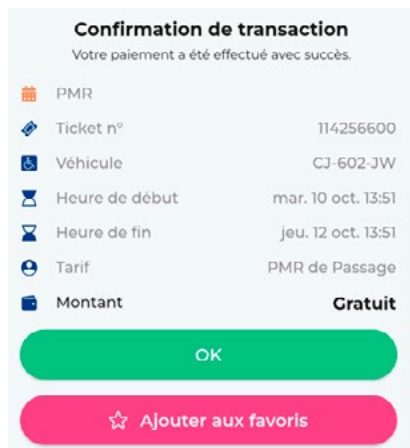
Confirmation de transaction
Votre paiement a été effectué avec succès.

PMR

| | |
|---|---|
| Ticket n° | 114256600 |
| Véhicule | CJ-602-JW |
| Heure de début | mar. 10 oct. 13:51 |
| Heure de fin | jeu. 12 oct. 13:51 |
| Tarif | PMR de Passage |
| Montant | Gratuit |

OK

Ajouter aux favoris